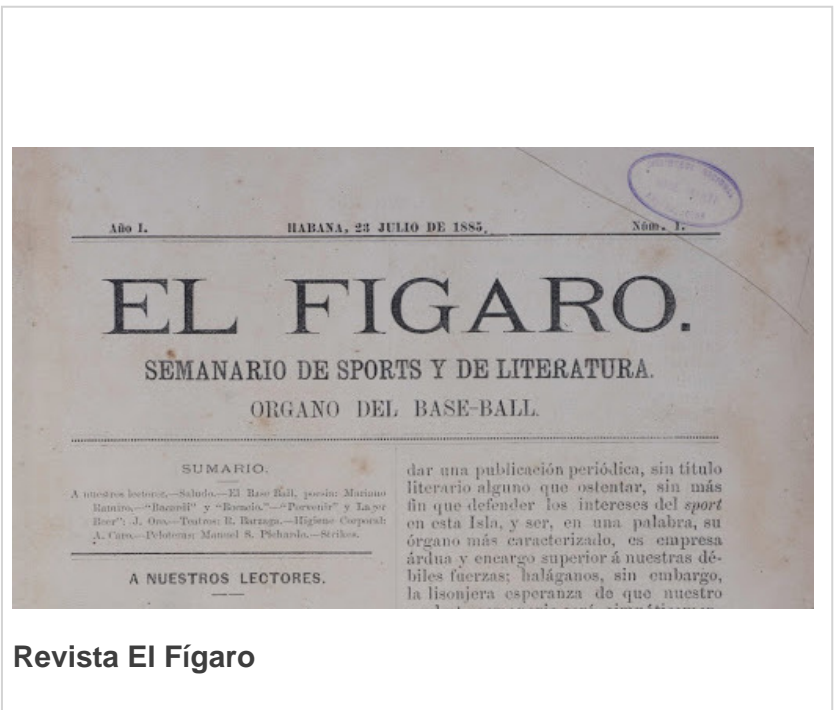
Año I.    HABANA, 23 JULIO DE 1885.    Núm. 1.

EL FIGARO.

SEMANARIO DE SPORTS Y DE LITERATURA.

ORGANO DEL BASE-BALL.

SUMARIO.

A nuestros lectores.—Saludo.—El Base Ball, poesía: Mariano Ramiro.—"Bacardí" y "Boneio."—"Porvenir" y La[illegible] Beer": J. Ona.—Teatros: R. Barzaga.—Higiene Corporal: A. Caro.—Peloteras: Manuel S. Pichardo.—Strikes.

A NUESTROS LECTORES.

dar una publicación periódica, sin título literario alguno que ostentar, sin más fin que defender los intereses del *sport* en esta Isla, y ser, en una palabra, su órgano más caracterizado, es empresa árdua y encargo superior á nuestras débiles fuerzas; haláganos, sin embargo, la lisonjera esperanza de que nuestro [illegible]

Revista El Fígaro